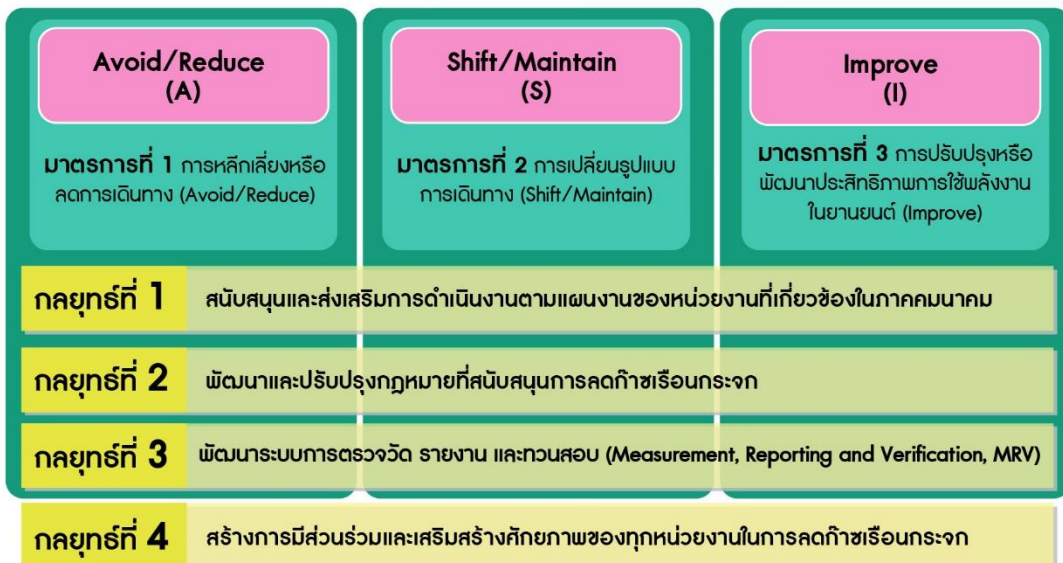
Avoid/Reduce
(A)

มาตรการที่ 1 การหลีกเลี่ยงหรือลดการเดินทาง (Avoid/Reduce)

Shift/Maintain
(S)

มาตรการที่ 2 การเปลี่ยนรูปแบบการเดินทาง (Shift/Maintain)

Improve
(I)

มาตรการที่ 3 การปรับปรุงหรือพัฒนาประสิทธิภาพการใช้พลังงานในยานยนต์ (Improve)

กลยุทธ์ที่ 1 สนับสนุนและส่งเสริมการดำเนินงานตามแผนงานของหน่วยงานที่เกี่ยวข้องในภาคคมนาคม

กลยุทธ์ที่ 2 พัฒนาและปรับปรุงกฎหมายที่สนับสนุนการลดก๊าซเรือนกระจก

กลยุทธ์ที่ 3 พัฒนาระบบการตรวจวัด รายงาน และทวนสอบ (Measurement, Reporting and Verification, MRV)

กลยุทธ์ที่ 4 สร้างการมีส่วนร่วมและเสริมสร้างศักยภาพของทุกหน่วยงานในการลดก๊าซเรือนกระจก